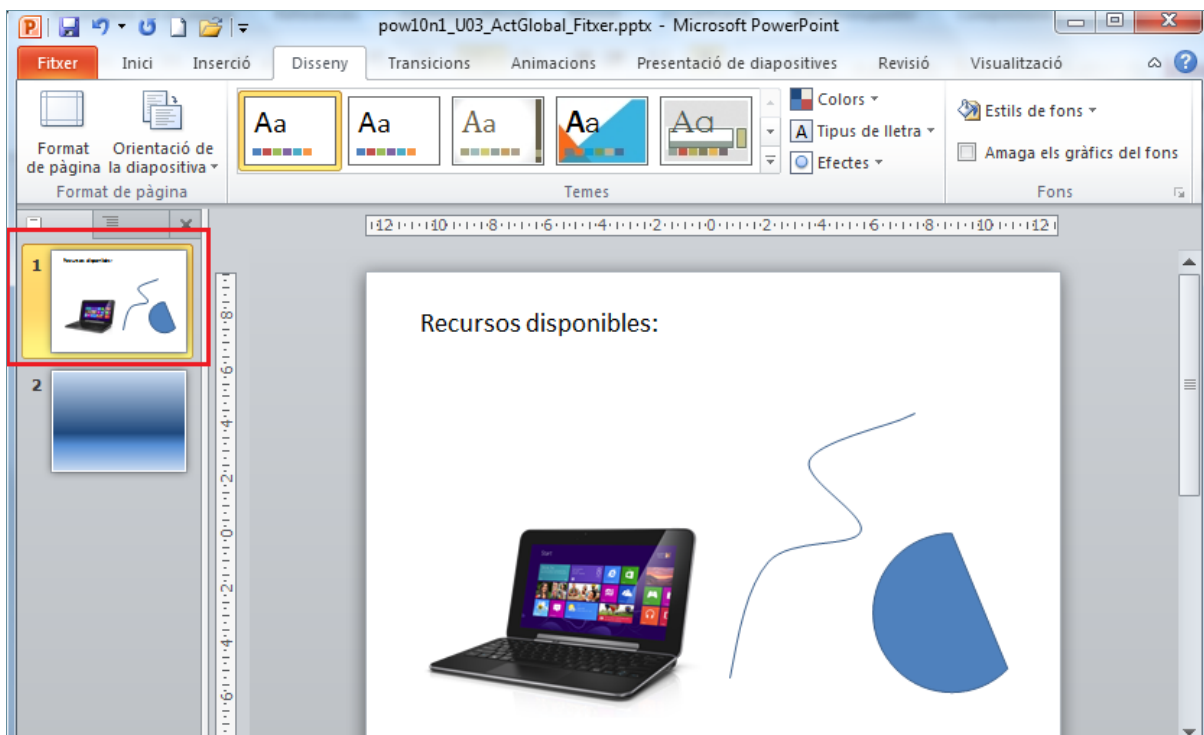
pow10n1_U03_ActGlobal_Fitxer.pptx - Microsoft PowerPoint

Fitxer | Inici | Inserció | Disseny | Transicions | Animacions | Presentació de diapositives | Revisió | Visualització

Format de pàgina | Orientació de la diapositiva
Format de pàgina

Aa | Aa | Aa | Aa | Aa
Temes

Colors
Tipus de lletra
Efectes

Estils de fons
Amaga els gràfics del fons
Fons

12 · 10 · 8 · 6 · 4 · 2 · 0 · 2 · 4 · 6 · 8 · 10 · 12

1
Recursos disponibles:
2

Recursos disponibles:

Start